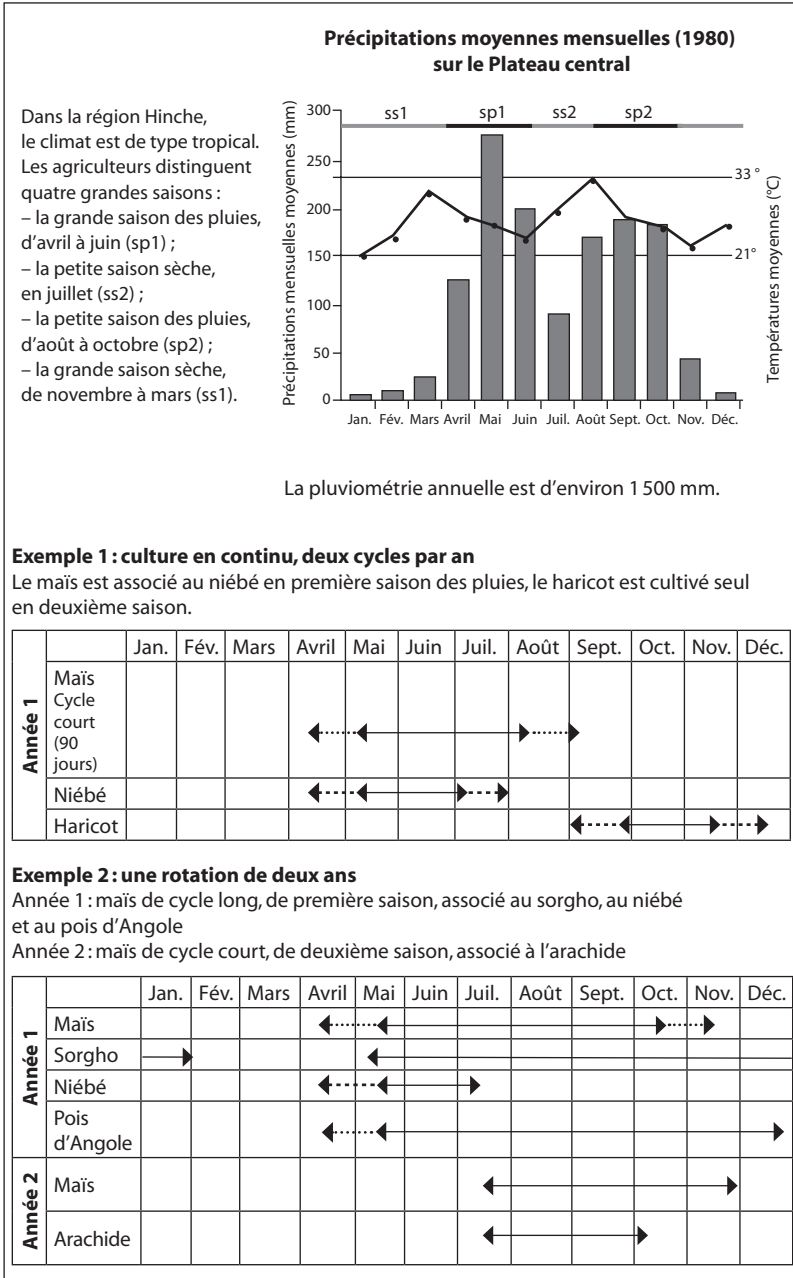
Précipitations moyennes mensuelles (1980) sur le Plateau central

Dans la région Hinche, le climat est de type tropical. Les agriculteurs distinguent quatre grandes saisons :
– la grande saison des pluies, d'avril à juin (sp1) ;
– la petite saison sèche, en juillet (ss2) ;
– la petite saison des pluies, d'août à octobre (sp2) ;
– la grande saison sèche, de novembre à mars (ss1).

ss1 sp1 ss2 sp2

Précipitations mensuelles moyennes (mm)
300
250
200
150
100
50
0

Températures moyennes (°C)
33 °
21°

Jan. Fév. Mars Avril Mai Juin Juil. Août Sept. Oct. Nov. Déc.

La pluviométrie annuelle est d'environ 1 500 mm.

Exemple 1 : culture en continu, deux cycles par an
Le maïs est associé au niébé en première saison des pluies, le haricot est cultivé seul en deuxième saison.

| | | Jan. | Fév. | Mars | Avril | Mai | Juin | Juil. | Août | Sept. | Oct. | Nov. | Déc. |
|---|---|---|---|---|---|---|---|---|---|---|---|---|---|
| Année 1 | Maïs Cycle court (90 jours) | | | | | | | | | | | | |
| | Niébé | | | | | | | | | | | | |
| | Haricot | | | | | | | | | | | | |

Exemple 2 : une rotation de deux ans
Année 1 : maïs de cycle long, de première saison, associé au sorgho, au niébé et au pois d'Angole
Année 2 : maïs de cycle court, de deuxième saison, associé à l'arachide

| | | Jan. | Fév. | Mars | Avril | Mai | Juin | Juil. | Août | Sept. | Oct. | Nov. | Déc. |
|---|---|---|---|---|---|---|---|---|---|---|---|---|---|
| Année 1 | Maïs | | | | | | | | | | | | |
| | Sorgho | | | | | | | | | | | | |
| | Niébé | | | | | | | | | | | | |
| | Pois d'Angole | | | | | | | | | | | | |
| Année 2 | Maïs | | | | | | | | | | | | |
| | Arachide | | | | | | | | | | | | |